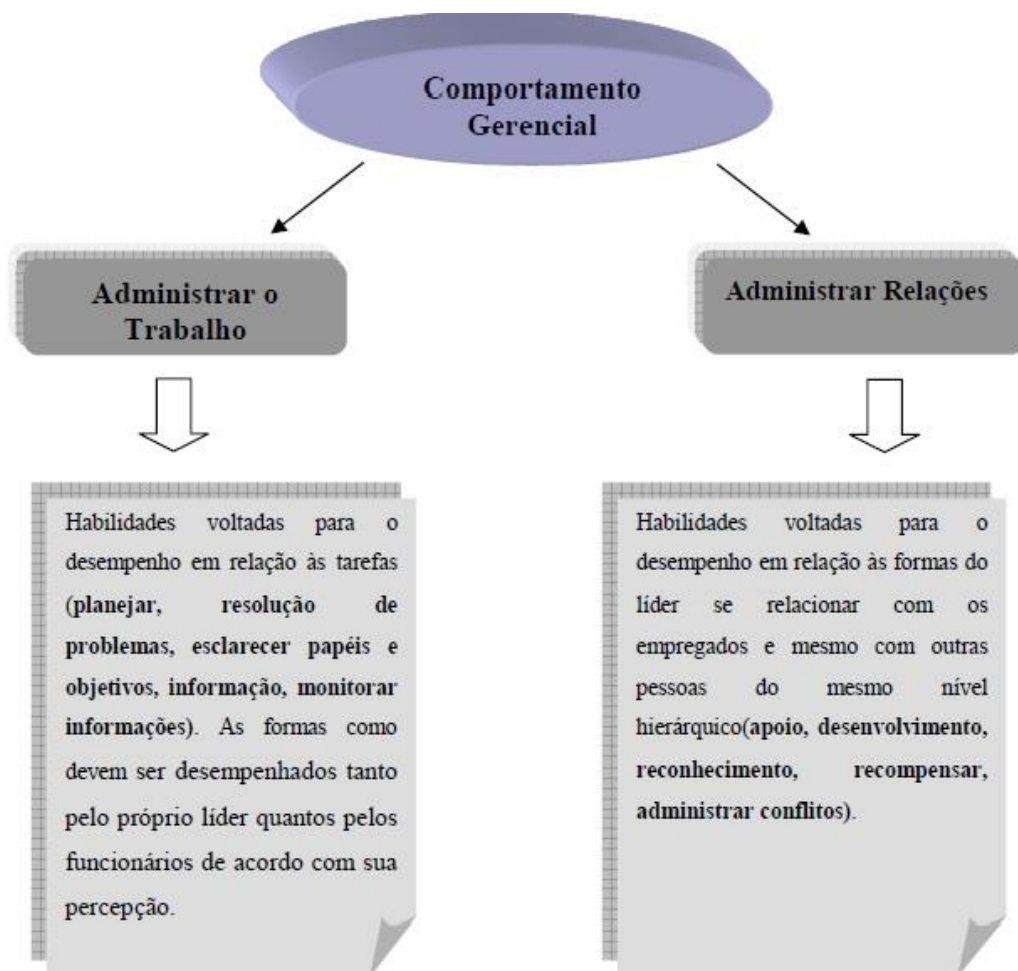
Comportamento Gerencial

Administrar o Trabalho

Administrar Relações

Habilidades voltadas para o desempenho em relação às tarefas (planejar, resolução de problemas, esclarecer papéis e objetivos, informação, monitorar informações). As formas como devem ser desempenhados tanto pelo próprio líder quantos pelos funcionários de acordo com sua percepção.

Habilidades voltadas para o desempenho em relação às formas do líder se relacionar com os empregados e mesmo com outras pessoas do mesmo nível hierárquico(apoio, desenvolvimento, reconhecimento, recompensar, administrar conflitos).